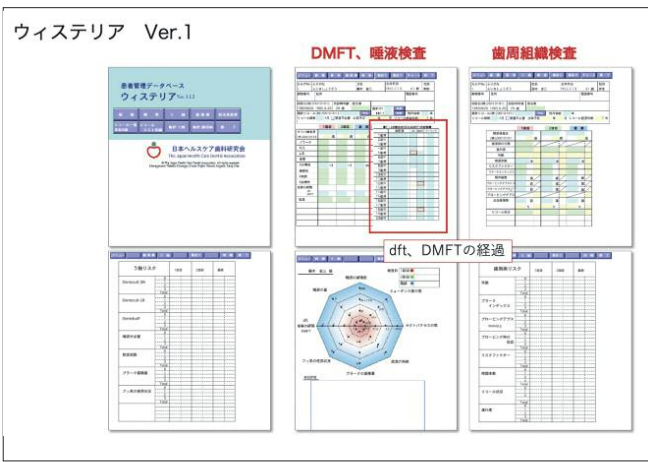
ウィステリア　Ver.1

DMFT、唾液検査

歯周組織検査

患者管理データベース
ウィステリア Ver.1.1.2

日本ヘルスケア歯科研究会
The Japan Health Care Dental Association

dft、DMFTの経過

う蝕リスク

歯周病リスク